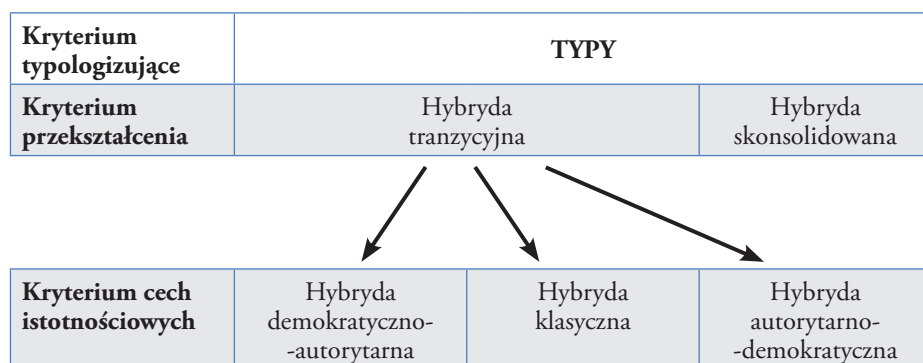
| Kryterium typologizujące | TYPY | |
|---|---|---|
| Kryterium przekształcenia | Hybryda tranzycyjna | Hybryda skonsolidowana |

| Kryterium cech istotnościowych | Hybryda demokratyczno--autorytarna | Hybryda klasyczna | Hybryda autorytarno--demokratyczna |
|---|---|---|---|